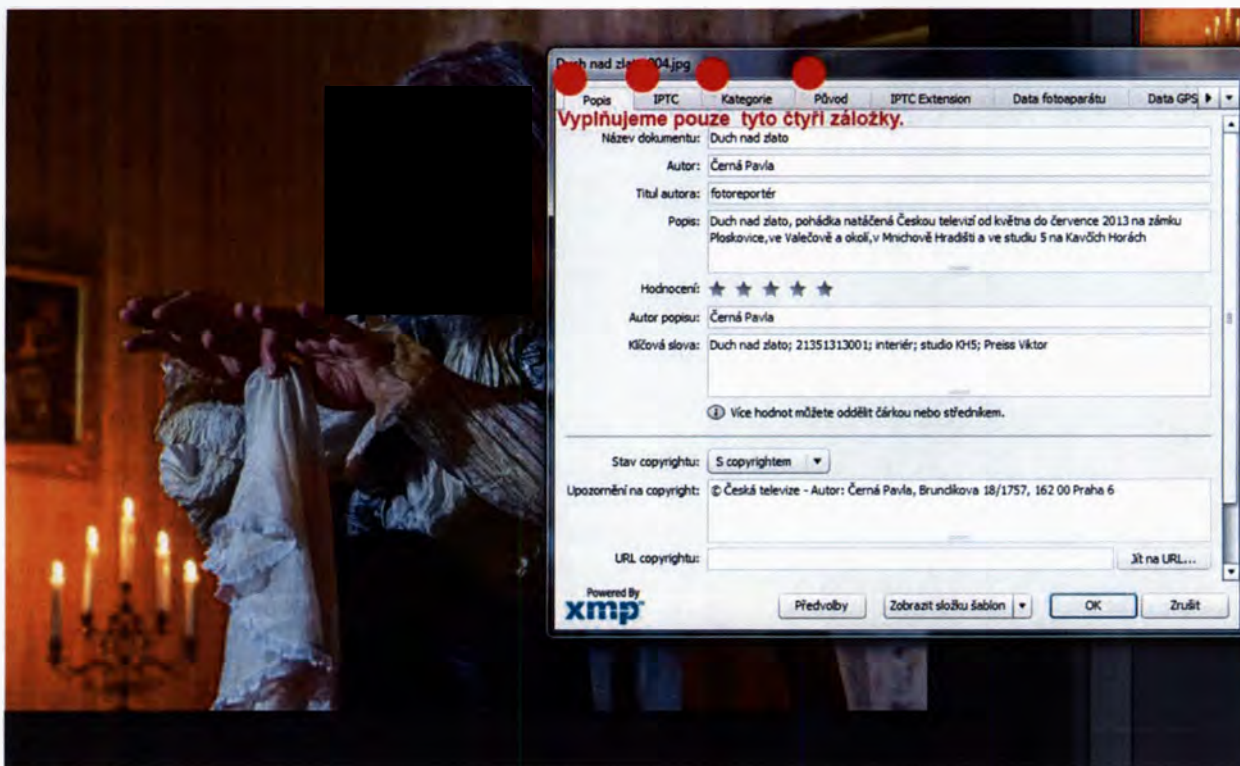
D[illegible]h nad zla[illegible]04.jpg

Popis | IPTC | Kategorie | Původ | IPTC Extension | Data fotoaparátu | Data GPS

Vyplňujeme pouze tyto čtyři záložky.

Název dokumentu: Duch nad zlato

Autor: Černá Pavla

Titul autora: fotoreportér

Popis: Duch nad zlato, pohádka natáčená Českou televizí od května do července 2013 na zámku Ploskovice,ve Valečově a okolí,v Mnichově Hradišti a ve studiu 5 na Kavčích Horách

Hodnocení: ★ ★ ★ ★ ★

Autor popisu: Černá Pavla

Klíčová slova: Duch nad zlato; 21351313001; interiér; studio KH5; Preiss Viktor

Více hodnot můžete oddělit čárkou nebo středníkem.

Stav copyrightu: S copyrightem

Upozornění na copyright: © Česká televize - Autor: Černá Pavla, Brunclíkova 18/1757, 162 00 Praha 6

URL copyrightu:

Jít na URL...

Powered By xmp

Předvolby

Zobrazit složku šablon

OK

Zrušit